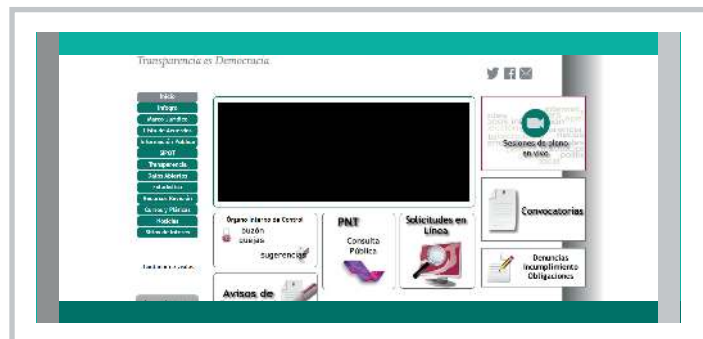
Transparencia es Democracia

Inicio
Infogea
Marco Jurídico
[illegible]
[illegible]
SIPOT
Transparencia
Datos Abiertos
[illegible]
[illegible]
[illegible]
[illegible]
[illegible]

Sesiones de pleno en vivo

Convocatorias

Órgano Interno de Control
buzón
quejas
sugerencias

PNT
Consulta Pública

Solicitudes en Línea

Denuncias Incumplimiento Obligaciones

Avisos de